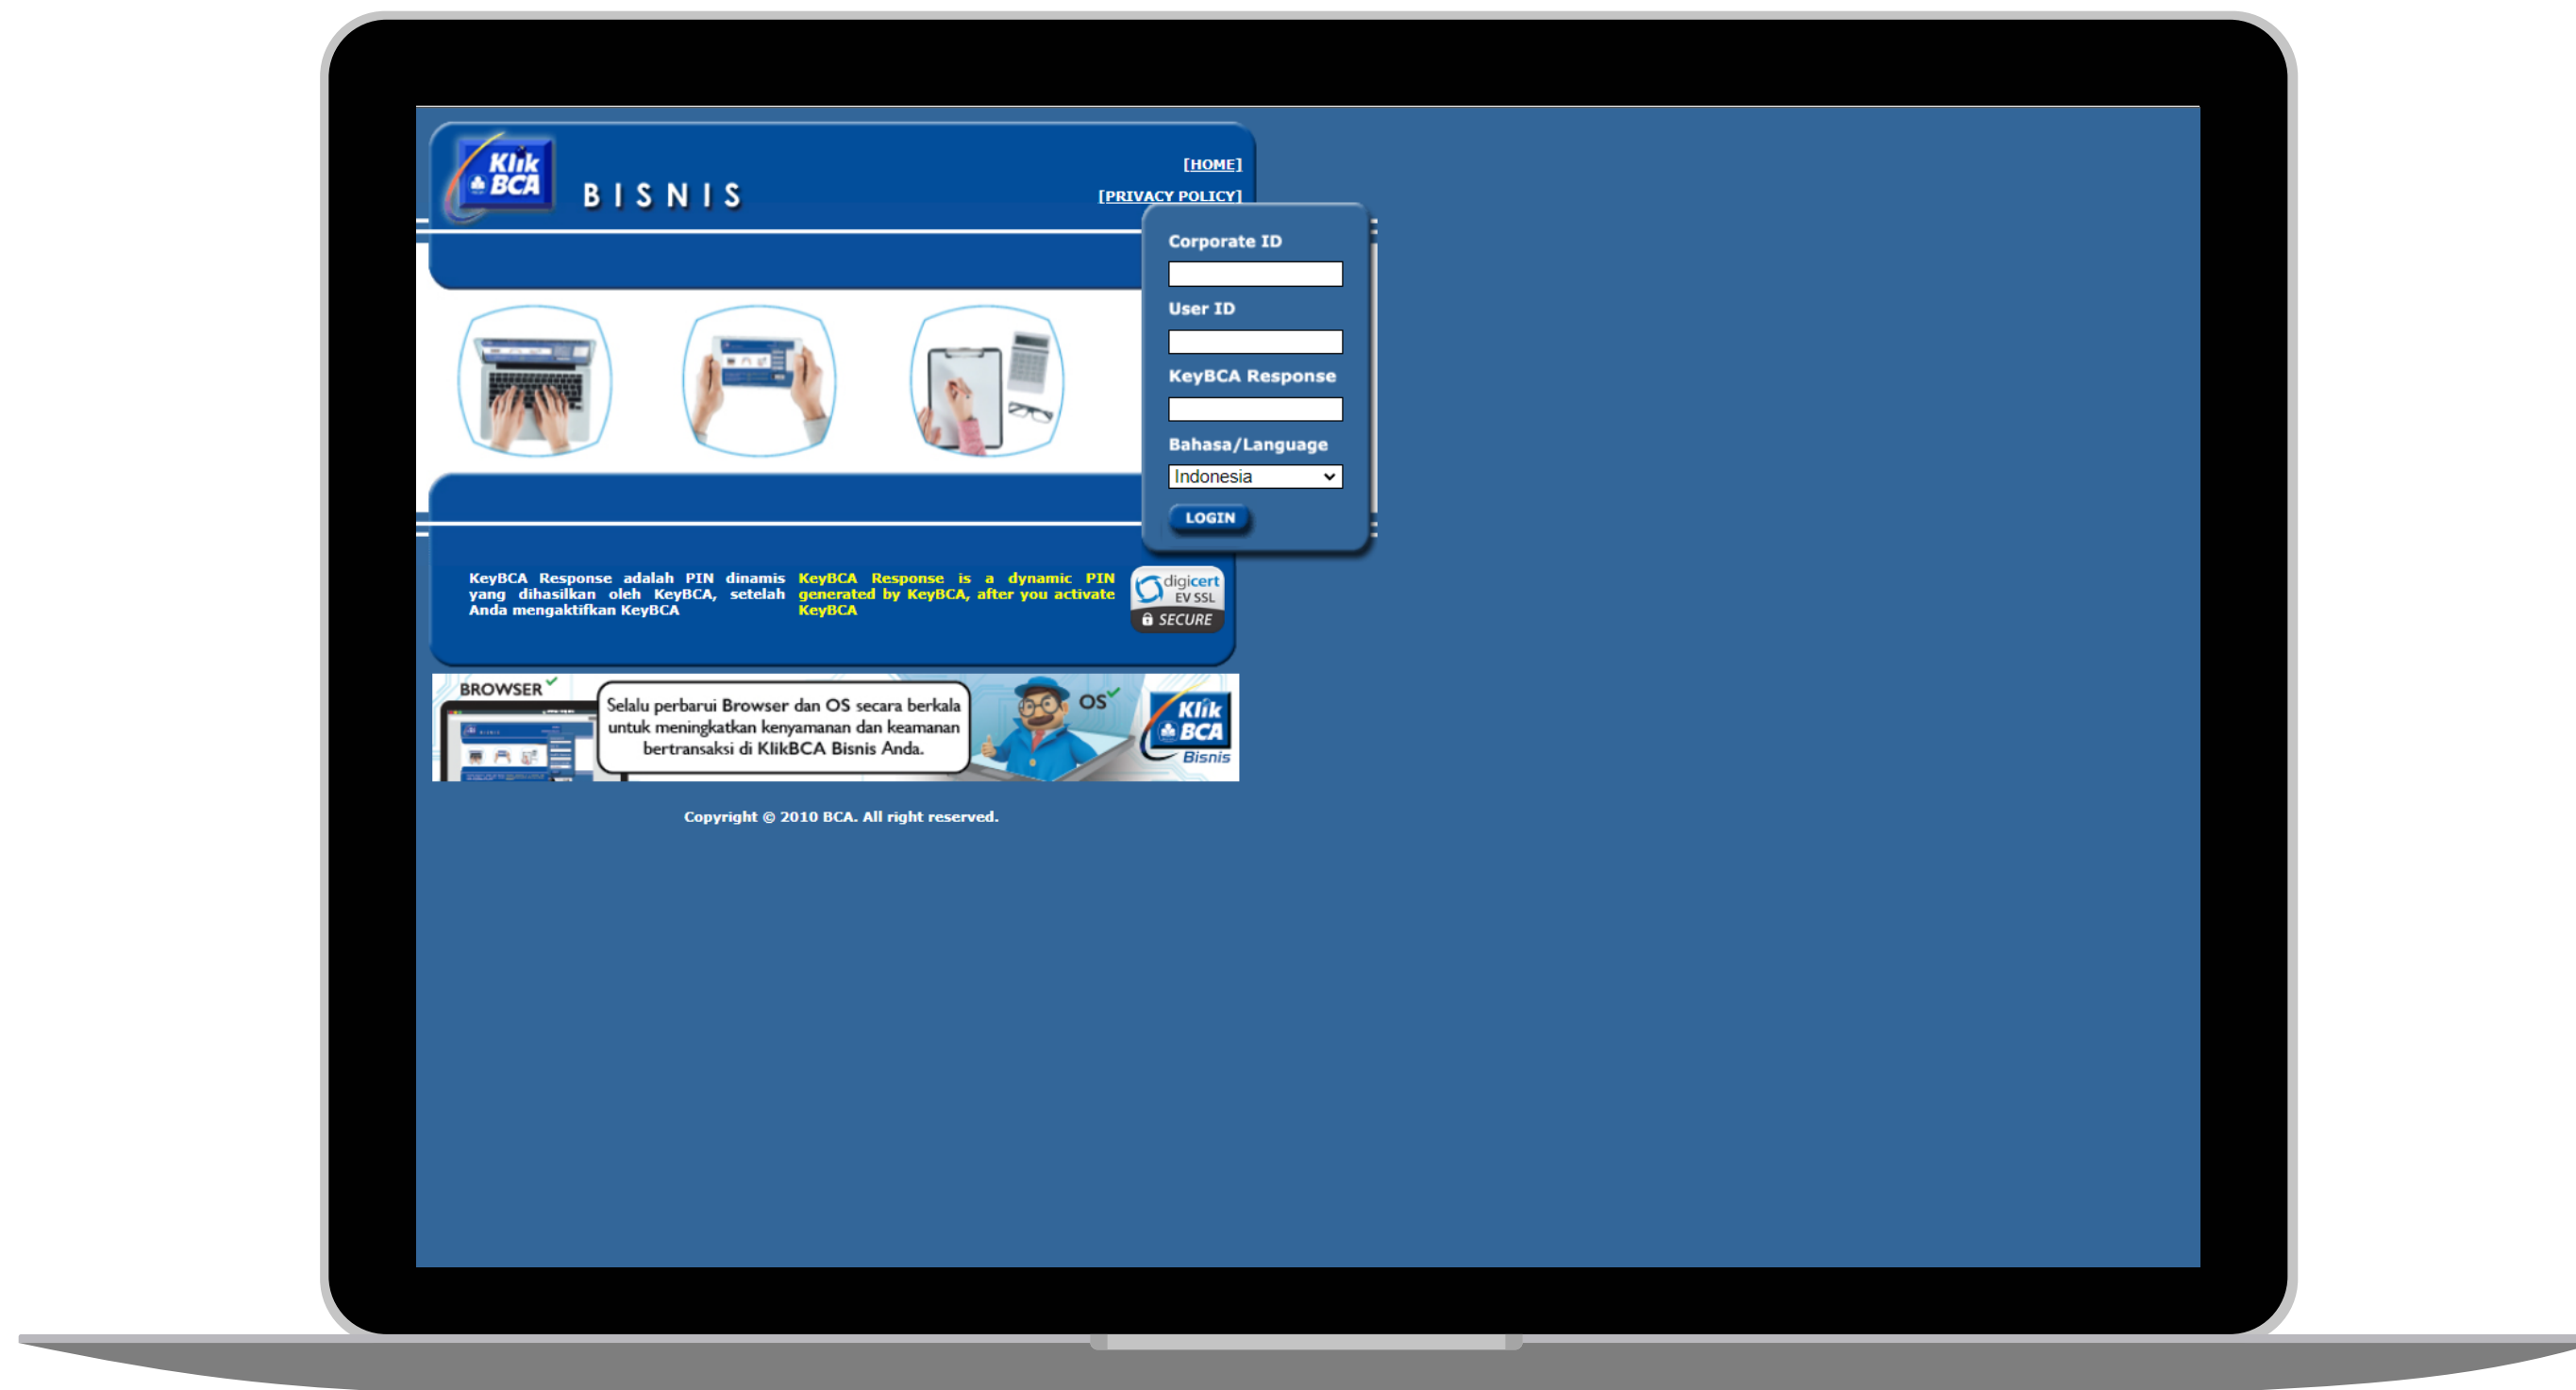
Klik BCA BISNIS

[HOME]

[PRIVACY POLICY]

Corporate ID

User ID

KeyBCA Response

Bahasa/Language

Indonesia

LOGIN

KeyBCA Response adalah PIN dinamis yang dihasilkan oleh KeyBCA, setelah Anda mengaktifkan KeyBCA

KeyBCA Response is a dynamic PIN generated by KeyBCA, after you activate KeyBCA

digicert EV SSL SECURE

BROWSER

Selalu perbarui Browser dan OS secara berkala untuk meningkatkan kenyamanan dan keamanan bertransaksi di KlikBCA Bisnis Anda.

OS

Klik BCA Bisnis

Copyright © 2010 BCA. All right reserved.